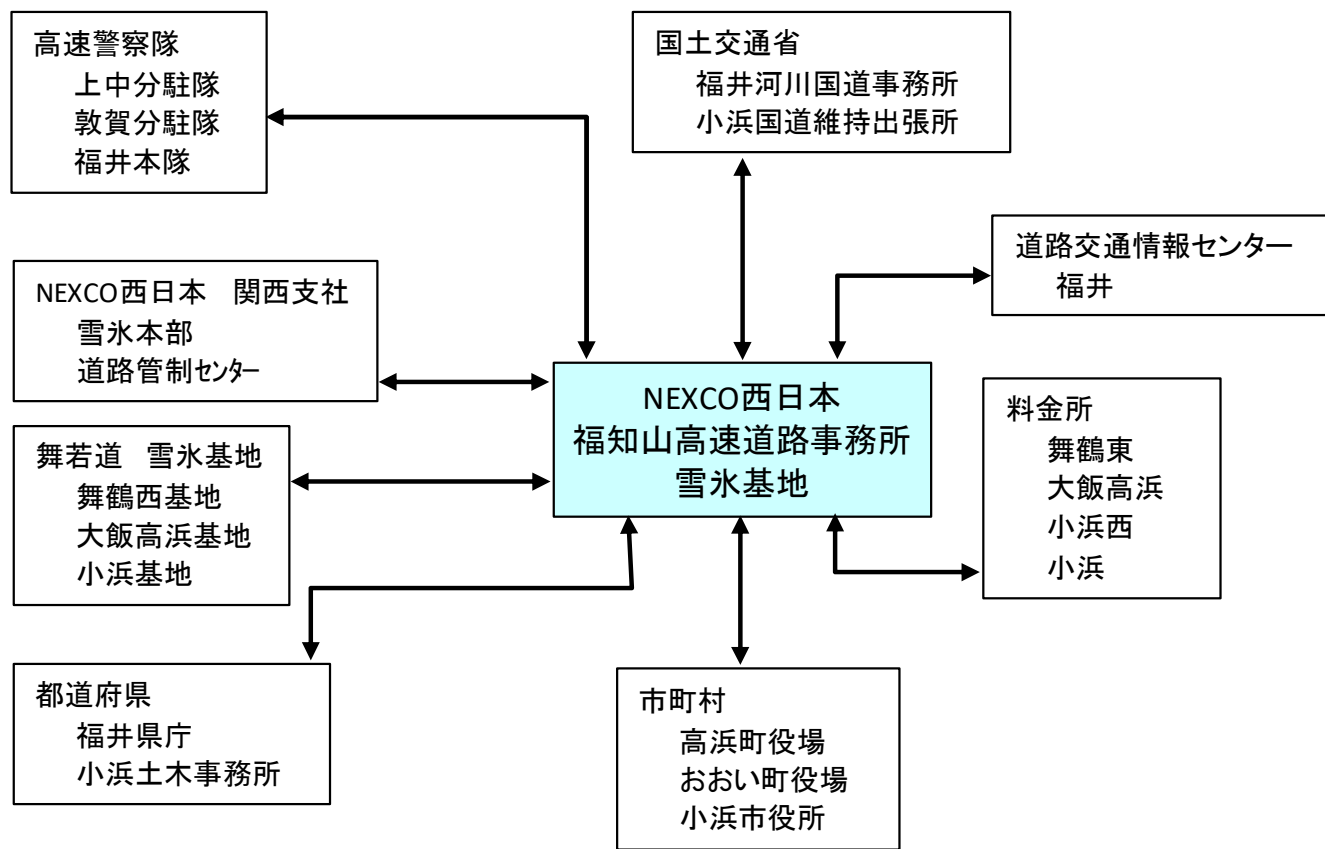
高速警察隊
上中分駐隊
敦賀分駐隊
福井本隊

国土交通省
福井河川国道事務所
小浜国道維持出張所

道路交通情報センター
福井

NEXCO西日本　関西支社
雪氷本部
道路管制ｾﾝﾀｰ

NEXCO西日本
福知山高速道路事務所
雪氷基地

料金所
舞鶴東
大飯高浜
小浜西
小浜

舞若道　雪氷基地
舞鶴西基地
大飯高浜基地
小浜基地

都道府県
福井県庁
小浜土木事務所

市町村
高浜町役場
おおい町役場
小浜市役所